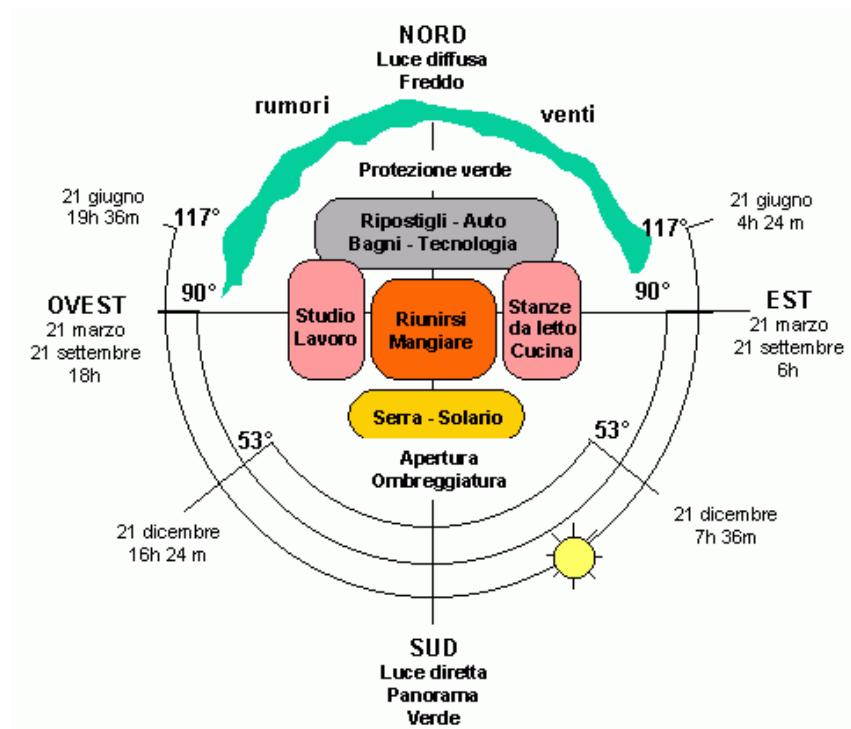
NORD
Luce diffusa
Freddo

rumori

venti

Protezione verde

21 giugno
19h 36m

117°

Ripostigli - Auto
Bagni - Tecnologia

117°

21 giugno
4h 24 m

90°

OVEST
21 marzo
21 settembre
18h

Studio
Lavoro

Riunirsi
Mangiare

Stanze
da letto
Cucina

90°

EST
21 marzo
21 settembre
6h

Serra - Solario

53°

53°

Apertura
Ombreggiatura

21 dicembre
16h 24 m

21 dicembre
7h 36m

SUD
Luce diretta
Panorama
Verde